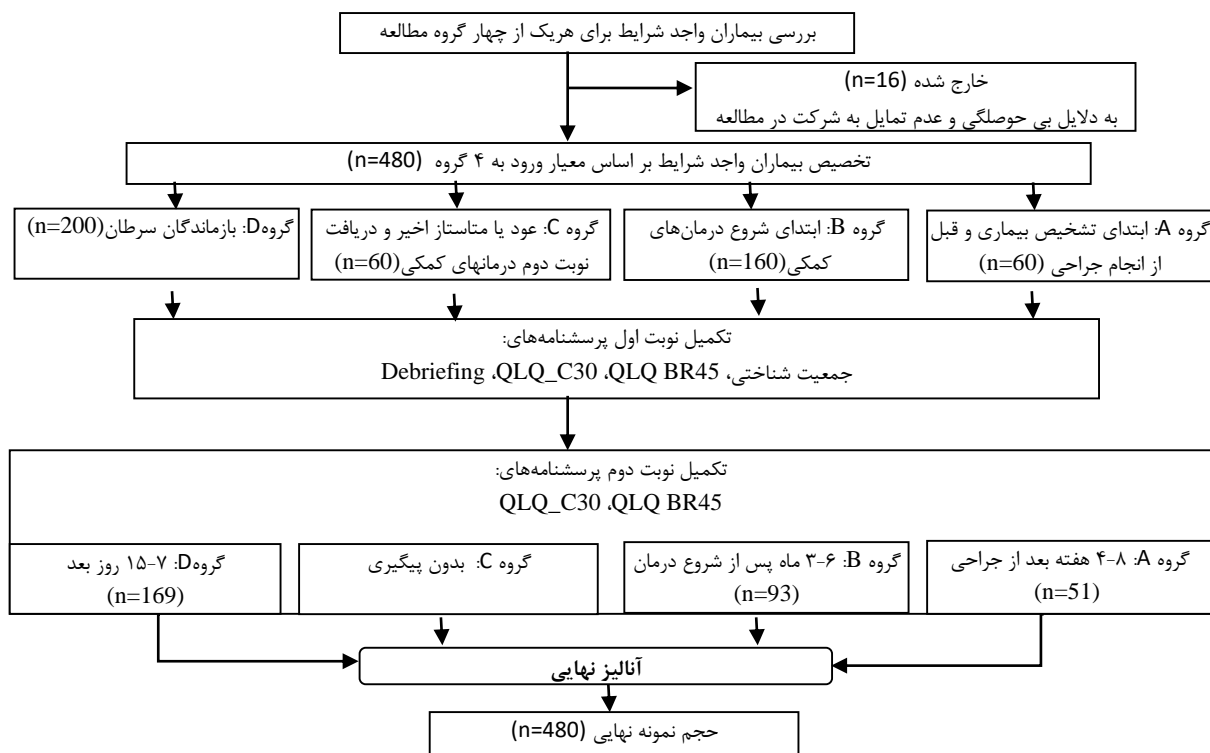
بررسی بیماران واجد شرایط برای هریک از چهار گروه مطالعه

خارج شده (n=16)
به دلایل بی حوصلگی و عدم تمایل به شرکت در مطالعه

تخصیص بیماران واجد شرایط بر اساس معیار ورود به ۴ گروه (n=480)

گروه A: ابتدای تشخیص بیماری و قبل از انجام جراحی (n=60)

گروه B: ابتدای شروع درمان‌های کمکی(n=160)

گروه C: عود یا متاستاز اخیر و دریافت نوبت دوم درمانهای کمکی(n=60)

گروهD: بازماندگان سرطان(n=200)

تکمیل نوبت اول پرسشنامه‌های:
جمعیت شناختی، QLQ BR45، QLQ_C30، Debriefing

تکمیل نوبت دوم پرسشنامه‌های:
QLQ BR45، QLQ_C30

گروه A: ۸-۴ هفته بعد از جراحی (n=51)

گروه B: ۶-۳ ماه پس از شروع درمان (n=93)

گروه C: بدون پیگیری

گروهD: ۷-۱۵ روز بعد (n=169)

آنالیز نهایی

حجم نمونه نهایی (n=480)